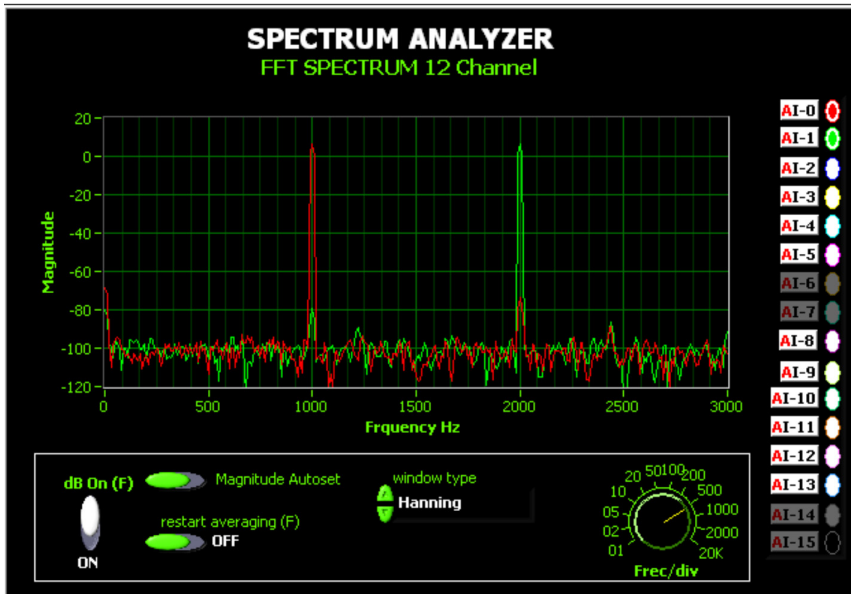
SPECTRUM ANALYZER
FFT SPECTRUM 12 Channel

Magnitude
20
0
-20
-40
-60
-80
-100
-120
0 500 1000 1500 2000 2500 3000
Frquency Hz

AI-0
AI-1
AI-2
AI-3
AI-4
AI-5
AI-6
AI-7
AI-8
AI-9
AI-10
AI-11
AI-12
AI-13
AI-14
AI-15

dB On (F)
ON
Magnitude Autoset
restart averaging (F)
OFF
window type
Hanning

20 50 100 200
10 500
05 1000
02 2000
01 20K
Frec/div